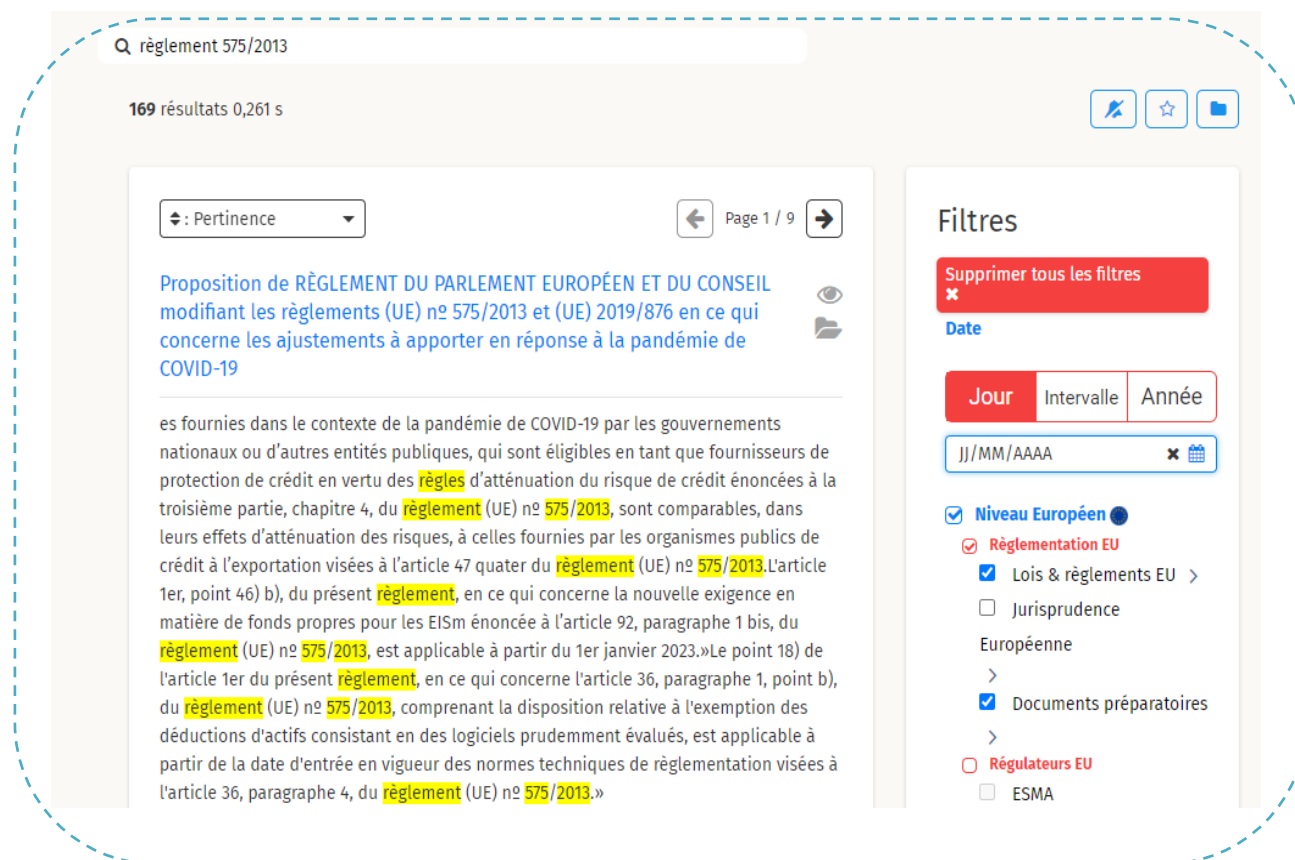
règlement 575/2013

169 résultats 0,261 s

: Pertinence

Page 1 / 9

Proposition de RÈGLEMENT DU PARLEMENT EUROPÉEN ET DU CONSEIL modifiant les règlements (UE) nº 575/2013 et (UE) 2019/876 en ce qui concerne les ajustements à apporter en réponse à la pandémie de COVID-19

es fournies dans le contexte de la pandémie de COVID-19 par les gouvernements nationaux ou d'autres entités publiques, qui sont éligibles en tant que fournisseurs de protection de crédit en vertu des règles d'atténuation du risque de crédit énoncées à la troisième partie, chapitre 4, du règlement (UE) nº 575/2013, sont comparables, dans leurs effets d'atténuation des risques, à celles fournies par les organismes publics de crédit à l'exportation visées à l'article 47 quater du règlement (UE) nº 575/2013.L'article 1er, point 46) b), du présent règlement, en ce qui concerne la nouvelle exigence en matière de fonds propres pour les EISm énoncée à l'article 92, paragraphe 1 bis, du règlement (UE) nº 575/2013, est applicable à partir du 1er janvier 2023.»Le point 18) de l'article 1er du présent règlement, en ce qui concerne l'article 36, paragraphe 1, point b), du règlement (UE) nº 575/2013, comprenant la disposition relative à l'exemption des déductions d'actifs consistant en des logiciels prudemment évalués, est applicable à partir de la date d'entrée en vigueur des normes techniques de règlementation visées à l'article 36, paragraphe 4, du règlement (UE) nº 575/2013.»

Filtres

Supprimer tous les filtres
✖

Date

Jour | Intervalle | Année

JJ/MM/AAAA

Niveau Européen
Règlementation EU
Lois & règlements EU
Jurisprudence Européenne
Documents préparatoires
Régulateurs EU
ESMA